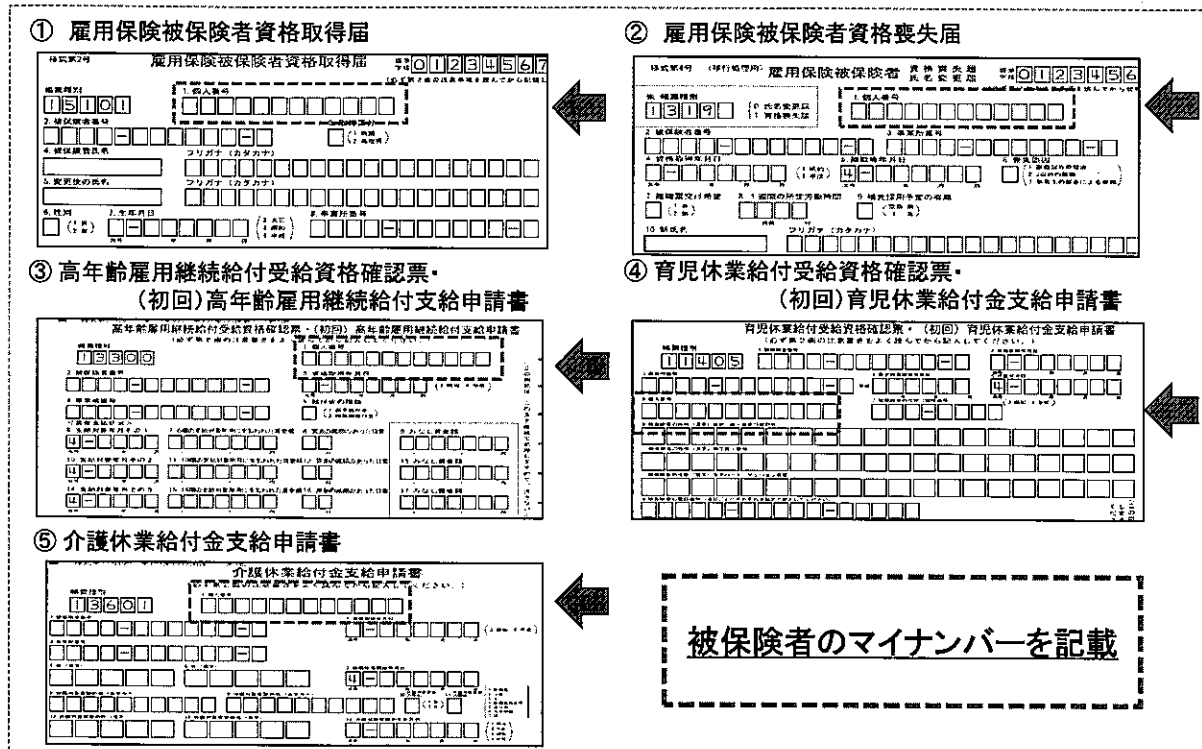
① 雇用保険被保険者資格取得届

様式第2号

雇用保険被保険者資格取得届

0 1 2 3 4 5 6 7

帳票種別

1 5 1 0 1

1. 個人番号

2. 被保険者番号

4. 被保険者氏名

フリガナ（カタカナ）

5. 変更後の氏名

フリガナ（カタカナ）

6. 性別

7. 生年月日

8. 事業所番号

② 雇用保険被保険者資格喪失届

様式第4号

雇用保険被保険者 資格喪失届 氏名変更届

0 1 2 3 4 5 6

帳票種別

1 3 1 9 1

1. 個人番号

2. 被保険者番号

3. 事業所番号

4. 資格取得年月日

5. 離職等年月日

6. 喪失原因

10. 新氏名

フリガナ（カタカナ）

③ 高年齢雇用継続給付受給資格確認票・
（初回）高年齢雇用継続給付支給申請書

高年齢雇用継続給付受給資格確認票・（初回）高年齢雇用継続給付支給申請書

帳票種別

1 3 3 0 0

1. 個人番号

2. 被保険者番号

4. 事業所番号

4 −

④ 育児休業給付受給資格確認票・
（初回）育児休業給付金支給申請書

育児休業給付受給資格確認票・（初回）育児休業給付金支給申請書

帳票種別

1 1 4 0 5

4 −

⑤ 介護休業給付金支給申請書

介護休業給付金支給申請書

帳票種別

1 3 6 0 1

1. 個人番号

4 −

被保険者のマイナンバーを記載